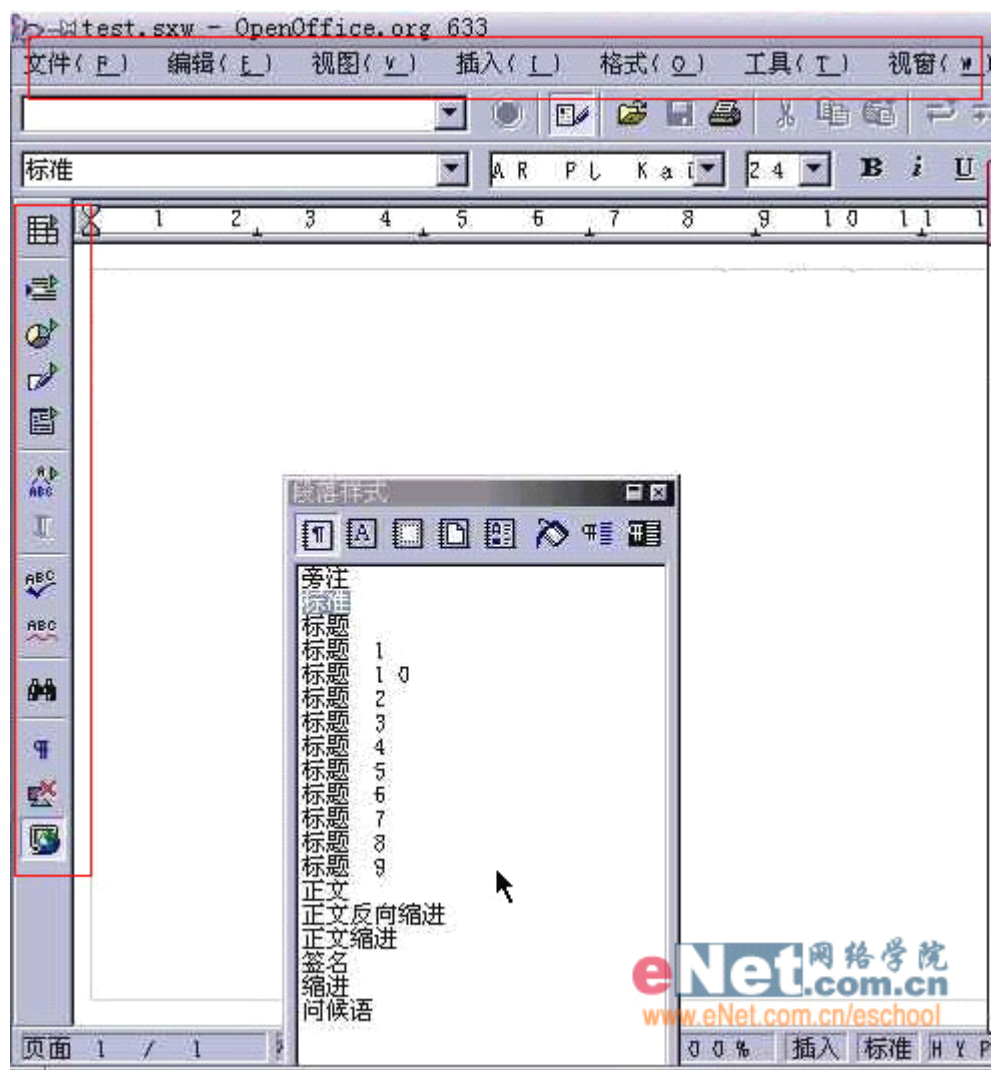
test.sxw - OpenOffice.org 633

文件(F) 编辑(E) 视图(V) 插入(I) 格式(O) 工具(T) 视窗(W)

标准

AR PL Kai

24

B i U

1 2 3 4 5 6 7 8 9 10 11

段落样式

旁注
标准
标题
标题 1
标题 10
标题 2
标题 3
标题 4
标题 5
标题 6
标题 7
标题 8
标题 9
正文
正文反向缩进
正文缩进
签名
缩进
问候语

eNet网络学院
.com.cn
www.eNet.com.cn/eschool

页面 1 / 1

00% 插入 标准 HYP